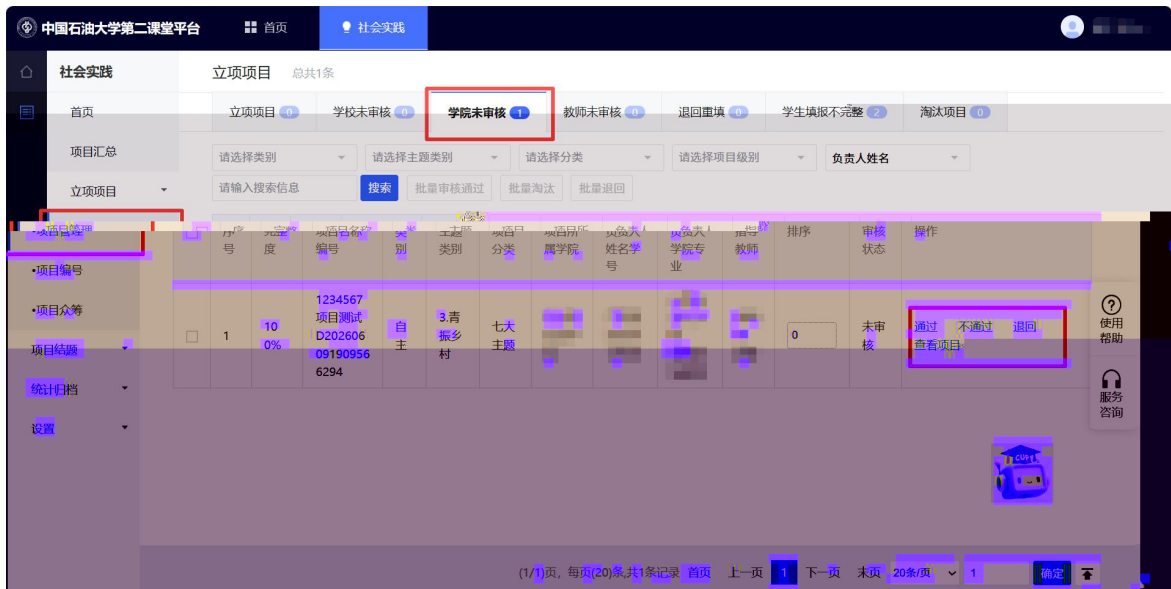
中国石油大学第二课堂平台 首页 社会实践

社会实践
首页
项目汇总
立项项目
•项目管理
•项目编号
•项目众筹
项目结题
统计归档
设置

立项项目 总共1条

立项项目 0 学校未审核 0 学院未审核 1 教师未审核 0 退回重填 0 学生填报不完整 2 淘汰项目 0

请选择类别 请选择主题类别 请选择分类 请选择项目级别 负责人姓名
请输入搜索信息 搜索 批量审核通过 批量淘汰 批量退回

| | 序号 | 完整度 | 项目名称编号 | 类别 | 主题类别 | 项目分类 | 项目所属学院 | 负责人姓名学号 | 负责人学院专业 | 指导教师 | 排序 | 审核状态 | 操作 |
|---|---|---|---|---|---|---|---|---|---|---|---|---|---|
| | 1 | 100% | 1234567项目测试D2026060919095​66294 | 自主 | 3.青振乡村 | 七大主题 | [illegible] | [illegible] | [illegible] | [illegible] | 0 | 未审核 | 通过 不通过 退回 查看项目 |

使用帮助
服务咨询

(1/1)页，每页(20)条,共1条记录 首页 上一页 1 下一页 末页 20条/页 1 确定